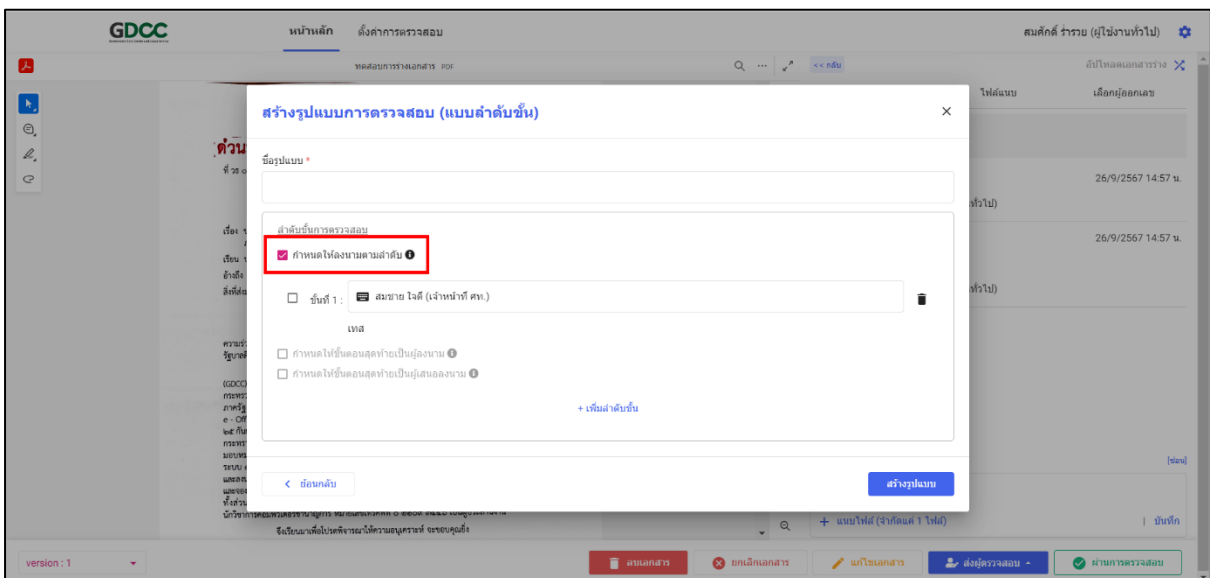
GDCC

หน้าหลัก ตั้งค่าการตรวจสอบ

สมศักดิ์ ร่ำรวย (ผู้ใช้งานทั่วไป)

ทดสอบการร่างเอกสาร PDF

<< กลับ

อัปโหลดเอกสารร่าง

ไฟล์แนบ

เลือกผู้ออกเลข

ด่วน

26/9/2567 14:57 น.

ทั่วไป)

26/9/2567 14:57 น.

ทั่วไป)

สร้างรูปแบบการตรวจสอบ (แบบลำดับขั้น)

×

ชื่อรูปแบบ *

ลำดับขั้นการตรวจสอบ

กำหนดให้ลงนามตามลำดับ

ขั้นที่ 1 : สมชาย ใจดี (เจ้าหน้าที่ ศท.)

เทส

กำหนดให้ขั้นตอนสุดท้ายเป็นผู้ลงนาม

กำหนดให้ขั้นตอนสุดท้ายเป็นผู้เสนอลงนาม

+ เพิ่มลำดับขั้น

< ย้อนกลับ

สร้างรูปแบบ

จึงเรียนมาเพื่อโปรดพิจารณาให้ความอนุเคราะห์ จะขอบคุณยิ่ง

+ แนบไฟล์ (จำกัดแค่ 1 ไฟล์)

[ซ่อน]

บันทึก

version : 1

ลบเอกสาร

ยกเลิกเอกสาร

แก้ไขเอกสาร

ส่งผู้ตรวจสอบ

ผ่านการตรวจสอบ